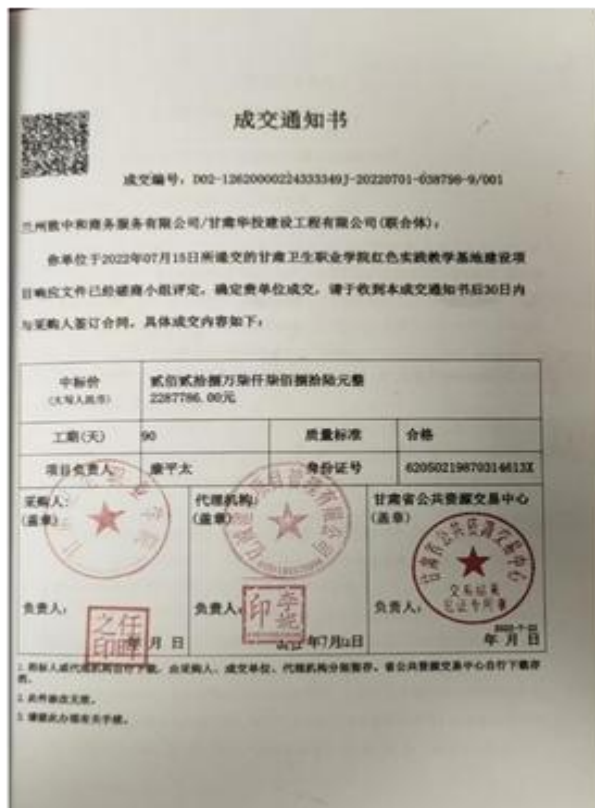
成交通知书

成交编号：D02-12620000224333349J-20220701-038798-9/001

兰州致中和商务服务有限公司/甘肃华投建设工程有限公司(联合体)：

贵单位于2022年07月15日所递交的甘肃卫生职业学院红色实践教学基地建设项目响应文件已经磋商小组评定，确定贵单位成交。请于收到本成交通知书后30日内与采购人签订合同，具体成交内容如下：

| 中标价（大写人民币） | 贰佰贰拾捌万柒仟柒佰捌拾陆元整 2287786.00元 | | |
|---|---|---|---|
| 工期(天) | 90 | 质量标准 | 合格 |
| 项目负责人 | 康平太 | 身份证号 | 62050219870314613X |
| 采购人：(盖章) 负责人： 年 月 日 | 代理机构：(盖章) 负责人： 年7月 日 | 甘肃省公共资源交易中心 (盖章) 负责人： 年 月 日 | |

1.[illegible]
2.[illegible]
3.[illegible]